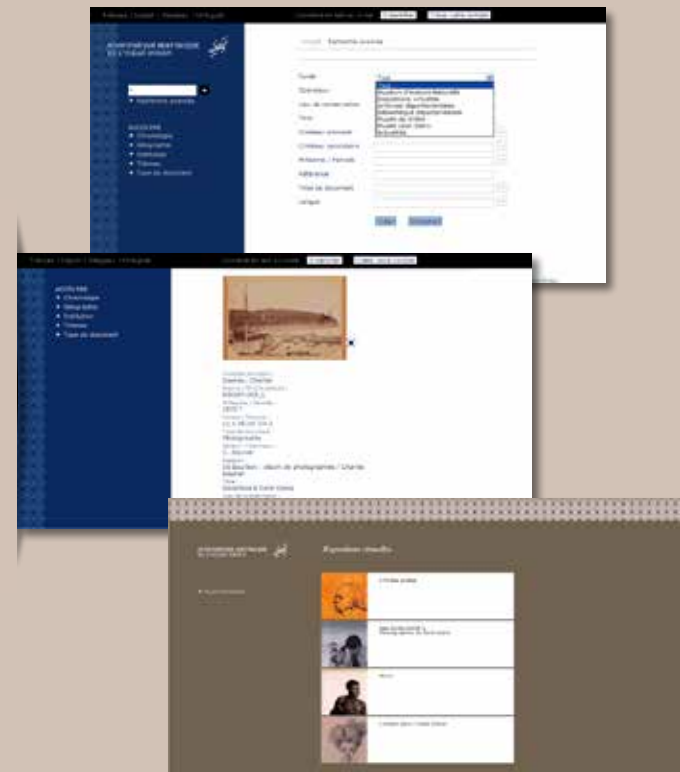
Recherche avancée

Fonds
Tous
Tous
Muséum d'histoire naturelle
Expositions virtuelles
Archives départementales
Bibliothèque départementale
Musée de Villèle
Musée Léon Dierx
Artothèque

Dumas, Charles

Photographie

Expositions virtuelles